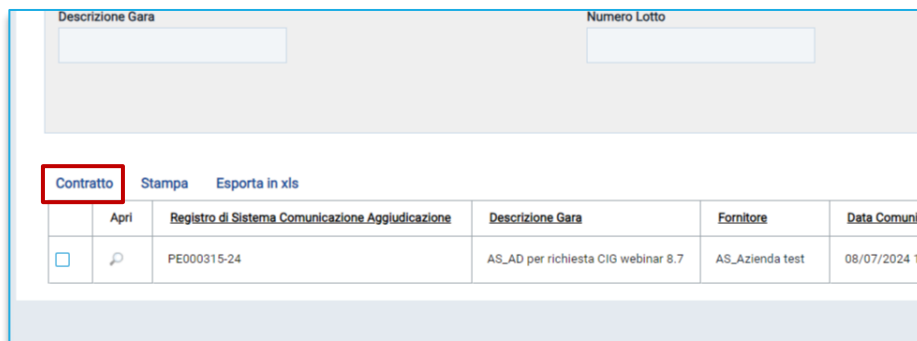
Descrizione Gara

Numero Lotto

Contratto Stampa Esporta in xls

| | Apri | Registro di Sistema Comunicazione Aggiudicazione | Descrizione Gara | Fornitore | Data Comuni |
|---|---|---|---|---|---|
| | | PE000315-24 | AS_AD per richiesta CIG webinar 8.7 | AS_Azienda test | 08/07/2024 1 |